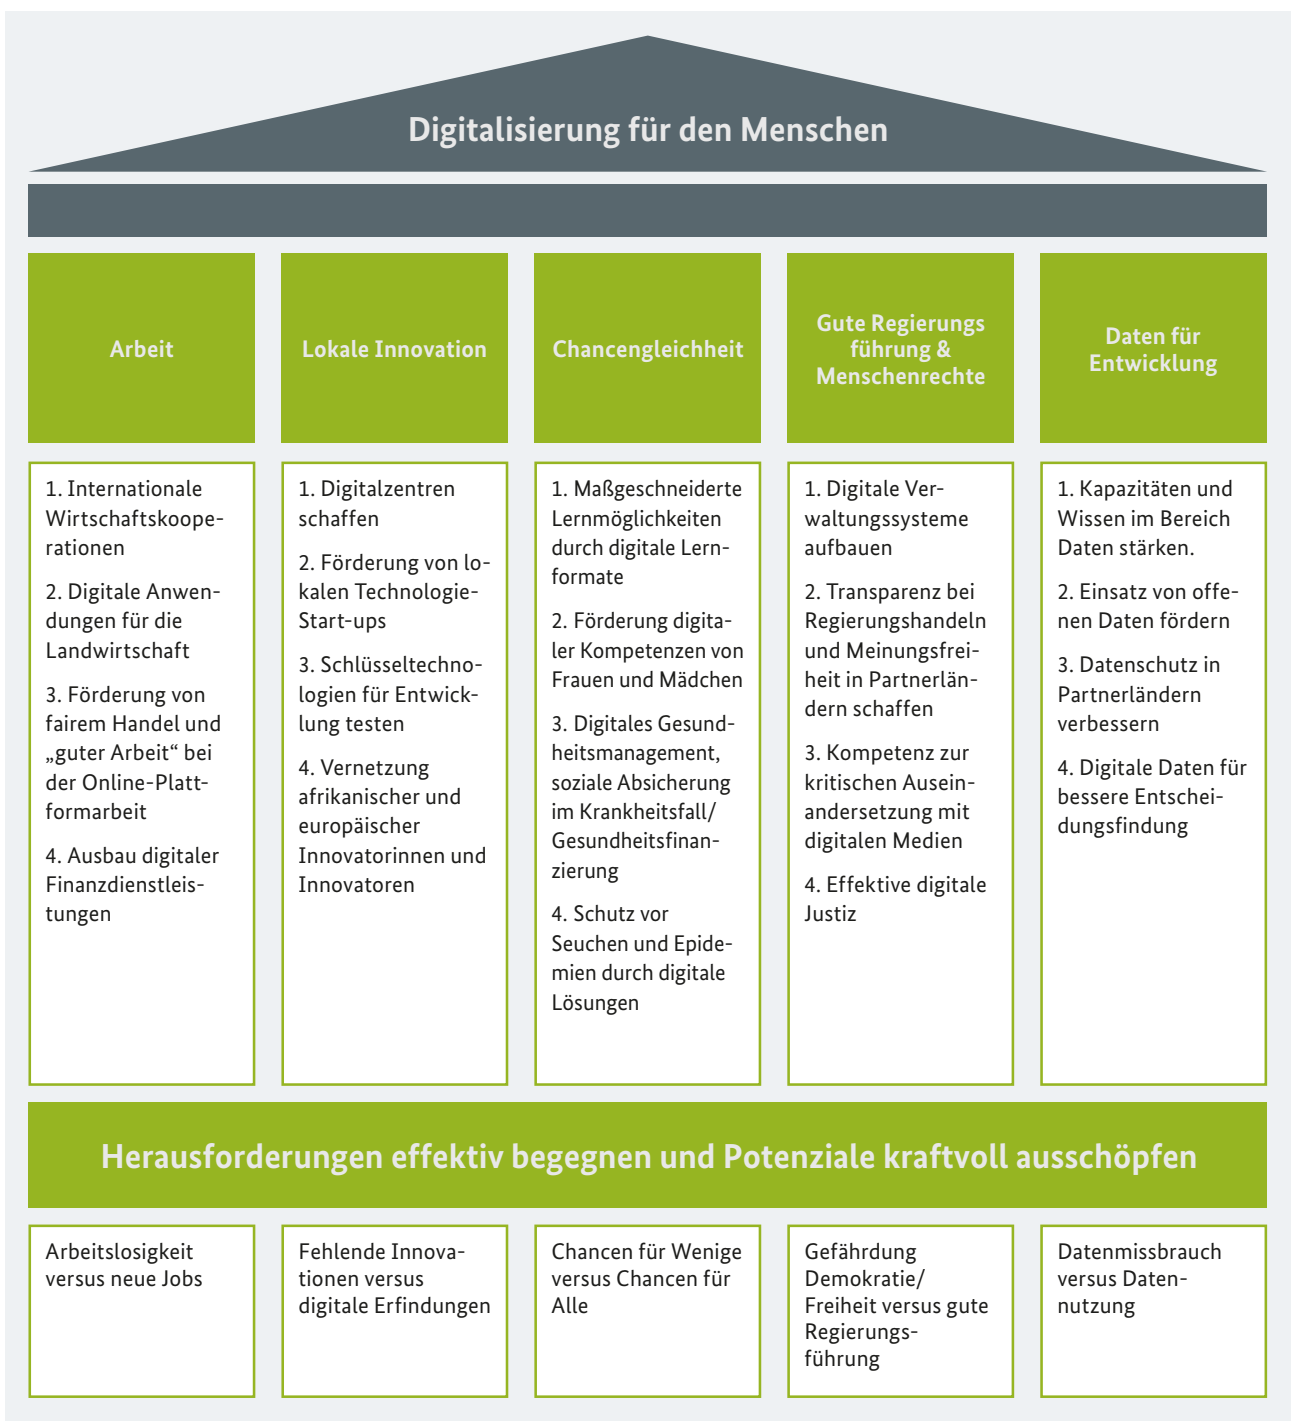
Digitalisierung für den Menschen

Arbeit

Lokale Innovation

Chancengleichheit

Gute Regierungs führung & Menschenrechte

Daten für Entwicklung

1. Internationale Wirtschaftskooperationen

2. Digitale Anwendungen für die Landwirtschaft

3. Förderung von fairem Handel und „guter Arbeit“ bei der Online-Plattformarbeit

4. Ausbau digitaler Finanzdienstleistungen

1. Digitalzentren schaffen

2. Förderung von lokalen Technologie-Start-ups

3. Schlüsseltechnologien für Entwicklung testen

4. Vernetzung afrikanischer und europäischer Innovatorinnen und Innovatoren

1. Maßgeschneiderte Lernmöglichkeiten durch digitale Lernformate

2. Förderung digitaler Kompetenzen von Frauen und Mädchen

3. Digitales Gesundheitsmanagement, soziale Absicherung im Krankheitsfall/ Gesundheitsfinanzierung

4. Schutz vor Seuchen und Epidemien durch digitale Lösungen

1. Digitale Verwaltungssysteme aufbauen

2. Transparenz bei Regierungshandeln und Meinungsfreiheit in Partnerländern schaffen

3. Kompetenz zur kritischen Auseinandersetzung mit digitalen Medien

4. Effektive digitale Justiz

1. Kapazitäten und Wissen im Bereich Daten stärken.

2. Einsatz von offenen Daten fördern

3. Datenschutz in Partnerländern verbessern

4. Digitale Daten für bessere Entscheidungsfindung

Herausforderungen effektiv begegnen und Potenziale kraftvoll ausschöpfen

Arbeitslosigkeit versus neue Jobs

Fehlende Innovationen versus digitale Erfindungen

Chancen für Wenige versus Chancen für Alle

Gefährdung Demokratie/ Freiheit versus gute Regierungsführung

Datenmissbrauch versus Datennutzung